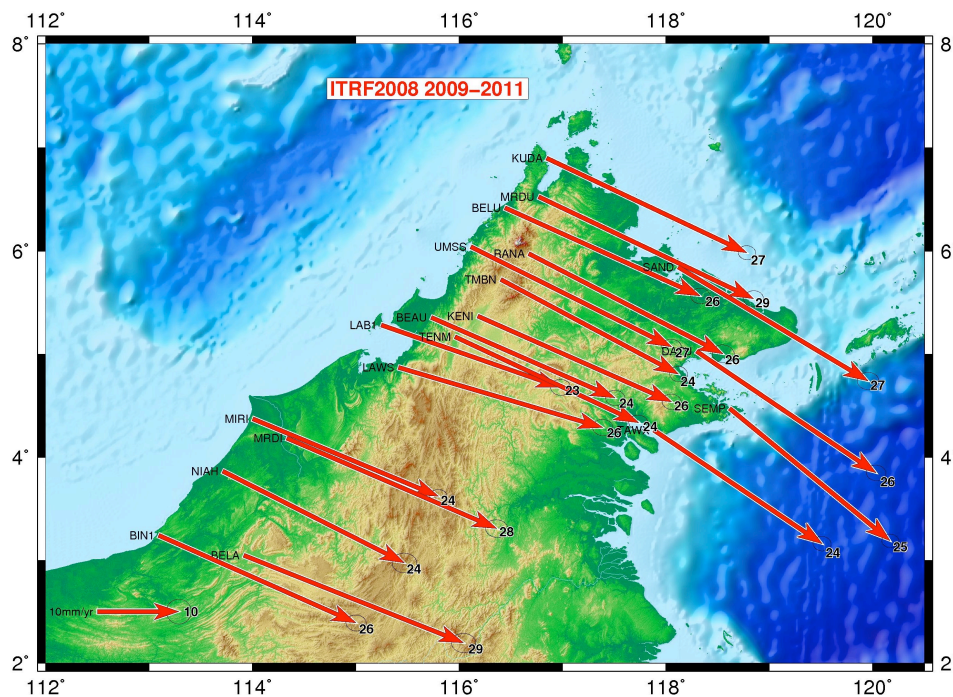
112° 114° 116° 118° 120°

8° 8

ITRF2008 2009–2011

KUDA
MRDU
BELU
UMSS
RANA
SAND
TMBN
LAB1
BEAU
KENI
TENM
DA
LAWS
SEMP
TAW
MIRI
MRDI
NIAH
BIN1
BELA

27
26
29
27
26
27
24
23
24
26
26
24
26
24
28
24
24
25
26
29
10

10mm/yr

6° 6
4° 4
2° 2

112° 114° 116° 118° 120°